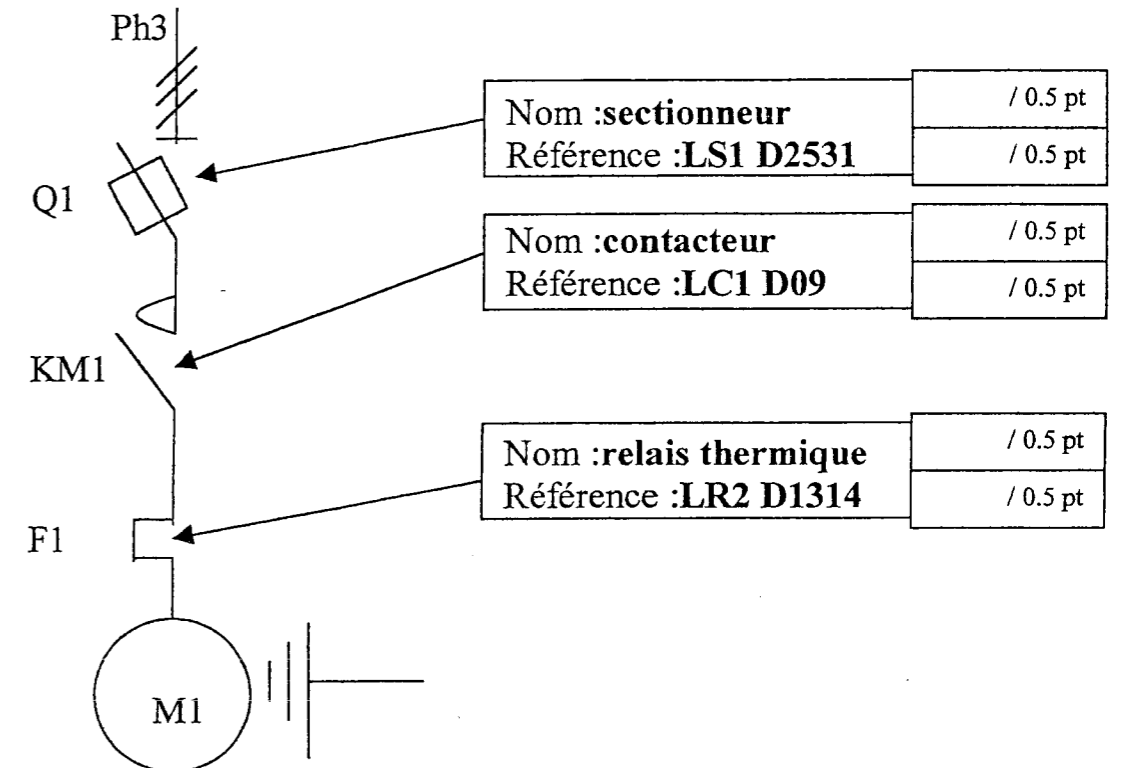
Ph3

Q1

KM1

F1

M1

Nom :**sectionneur**
Référence :**LS1 D2531**

/ 0.5 pt

/ 0.5 pt

Nom :**contacteur**
Référence :**LC1 D09**

/ 0.5 pt

/ 0.5 pt

Nom :**relais thermique**
Référence :**LR2 D1314**

/ 0.5 pt

/ 0.5 pt